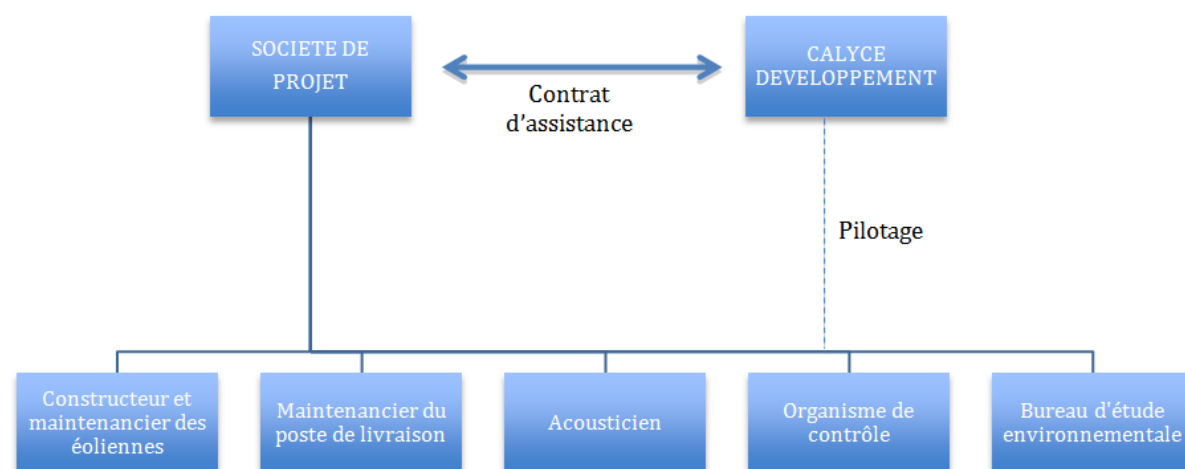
SOCIETE DE PROJET

Contrat d’assistance

CALYCE DEVELOPPEMENT

Pilotage

Constructeur et maintenancier des éoliennes

Maintenancier du poste de livraison

Acousticien

Organisme de contrôle

Bureau d'étude environnementale